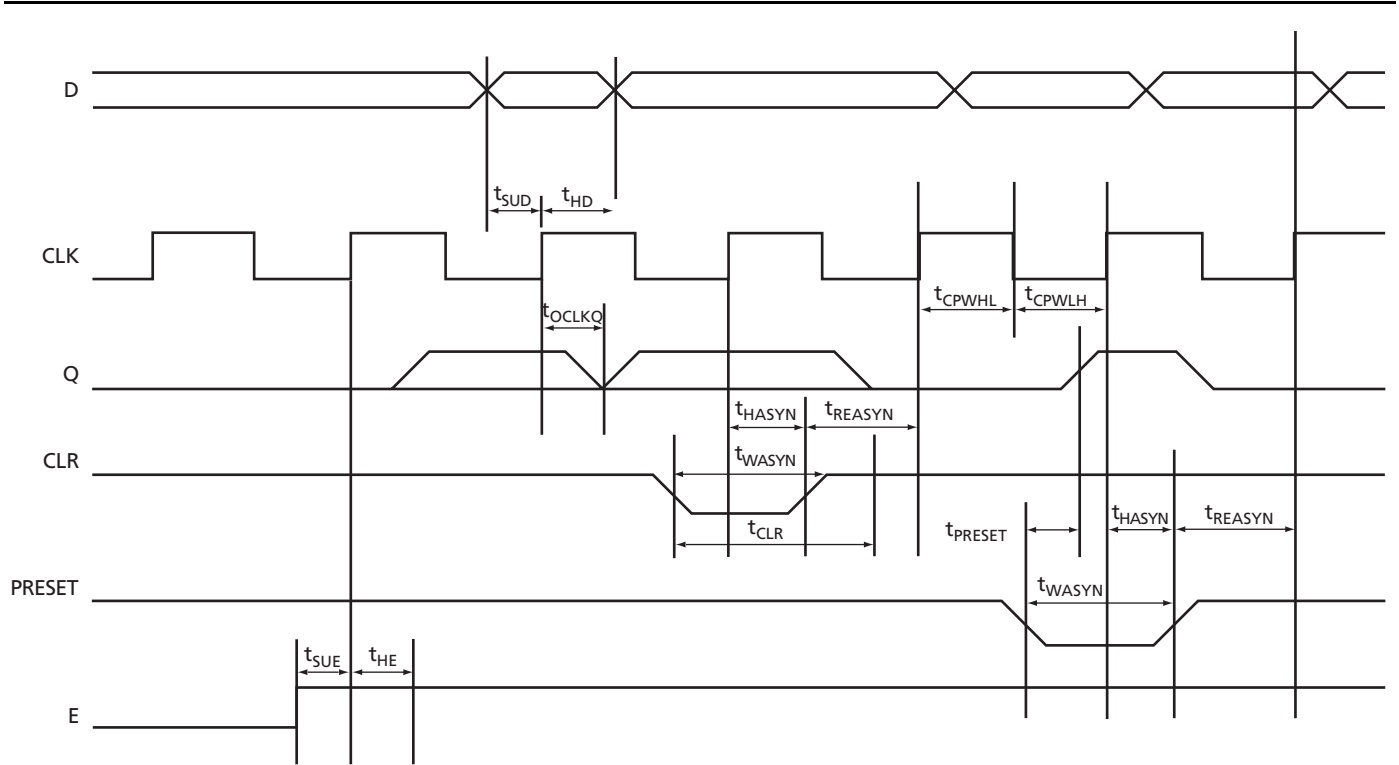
D

$t_{SUD}$ $t_{HD}$

CLK

$t_{OCLKQ}$

$t_{CPWHL}$ $t_{CPWLH}$

Q

$t_{HASYN}$ $t_{REASYN}$

CLR

$t_{WASYN}$

$t_{CLR}$

$t_{PRESET}$

$t_{HASYN}$ $t_{REASYN}$

PRESET

$t_{WASYN}$

$t_{SUE}$ $t_{HE}$

E